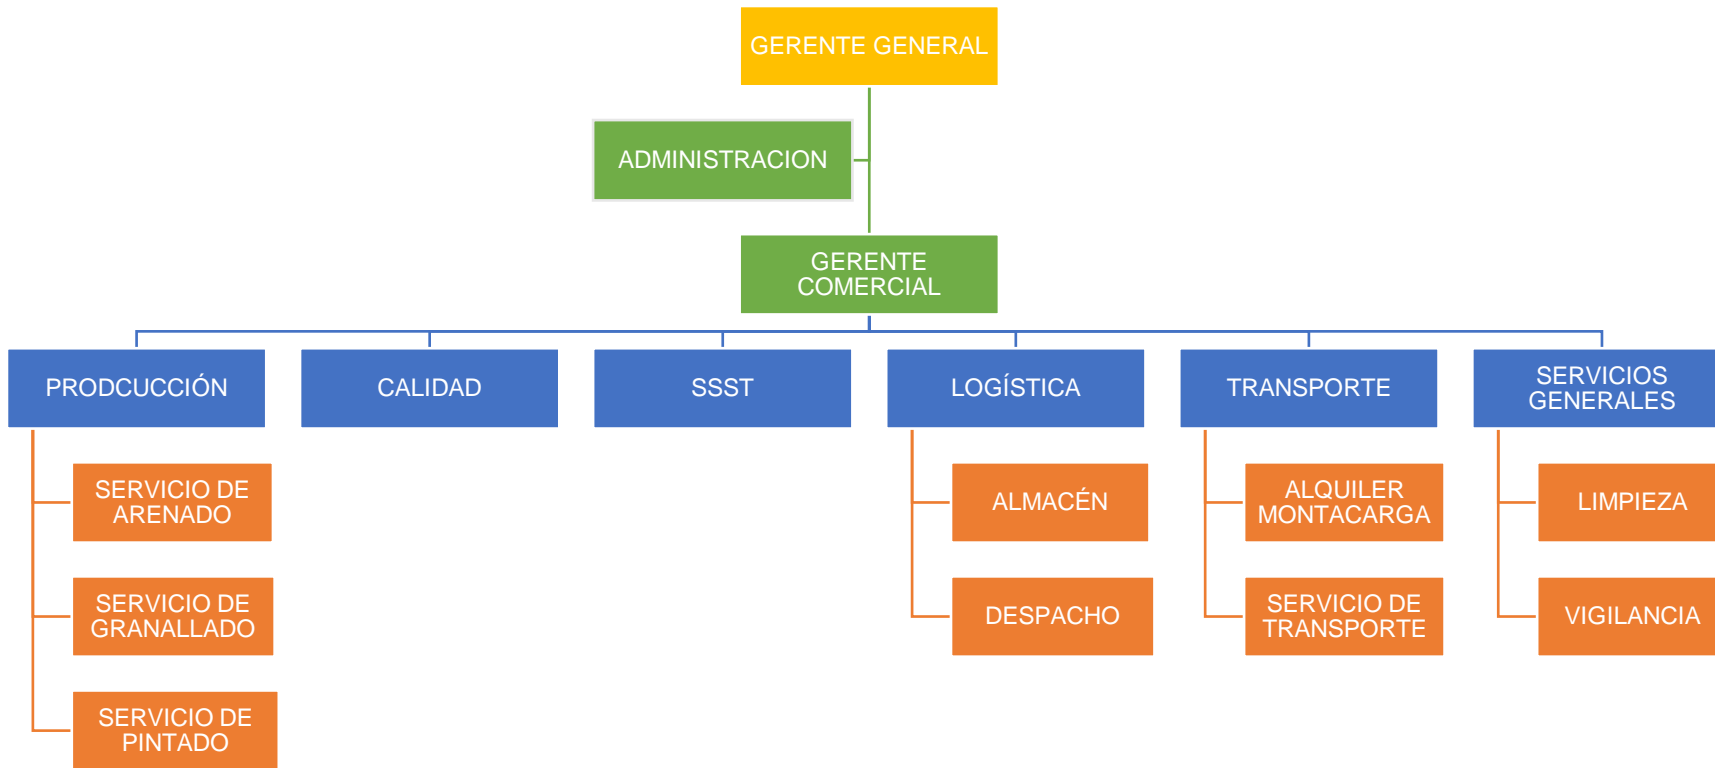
GERENTE GENERAL

ADMINISTRACION

GERENTE COMERCIAL

PRODCUCCIÓN

CALIDAD

SSST

LOGÍSTICA

TRANSPORTE

SERVICIOS GENERALES

SERVICIO DE ARENADO

SERVICIO DE GRANALLADO

SERVICIO DE PINTADO

ALMACÉN

DESPACHO

ALQUILER MONTACARGA

SERVICIO DE TRANSPORTE

LIMPIEZA

VIGILANCIA